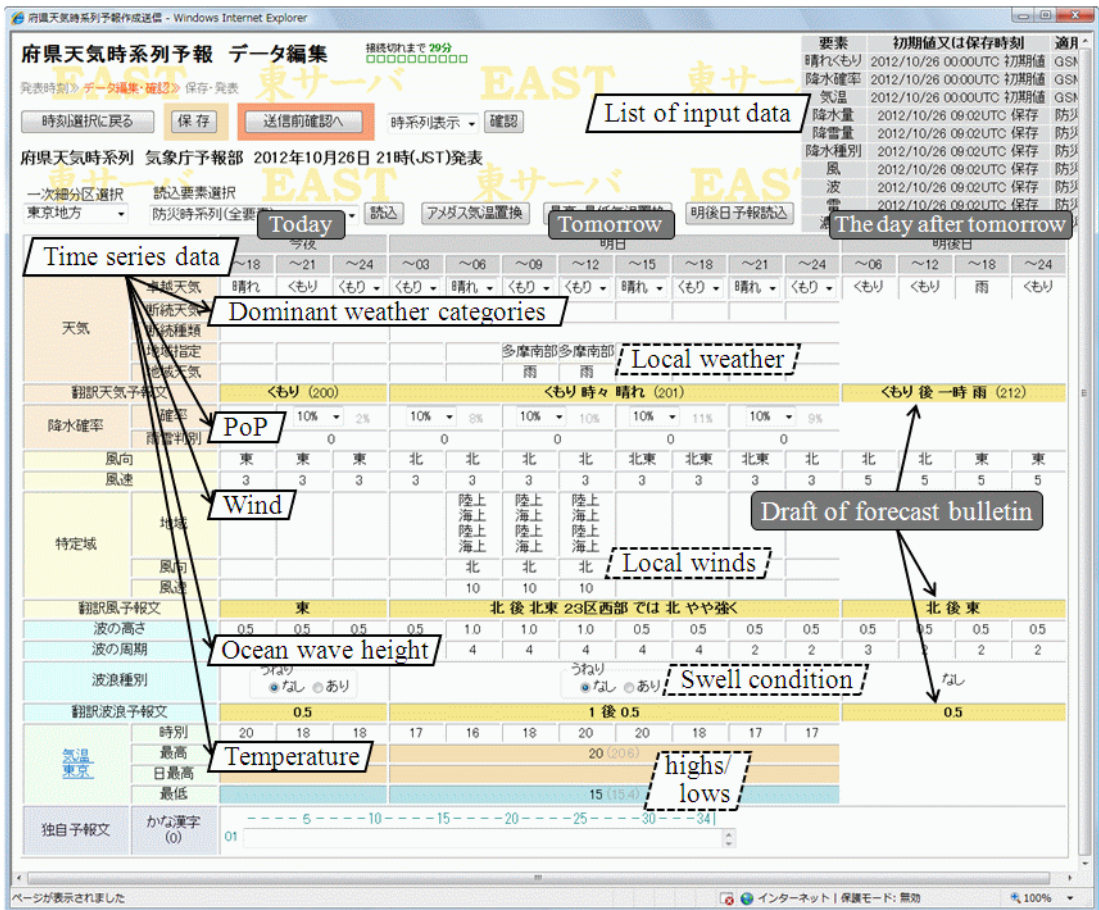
府県天気時系列予報作成送信 - Windows Internet Explorer

府県天気時系列予報 データ編集

締切れまで 29分

発表時刻≫ データ編集・確認≫ 保存・発表

EAST 東サーバ EAST 東サーバ

時刻選択に戻る 保存 送信前確認へ 時系列表示 確認

| 要素 | 初期値又は保存時刻 | 適用 |
|---|---|---|
| 晴れくもり | 2012/10/26 00:00UTC 初期値 | GSN |
| 降水確率 | 2012/10/26 00:00UTC 初期値 | GSN |
| 気温 | 2012/10/26 00:00UTC 初期値 | GSN |
| 降水量 | 2012/10/26 09:02UTC 保存 | 防災 |
| 降雪量 | 2012/10/26 09:02UTC 保存 | 防災 |
| 降水種別 | 2012/10/26 09:02UTC 保存 | 防災 |
| 風 | 2012/10/26 09:02UTC 保存 | 防災 |
| 波 | 2012/10/26 09:02UTC 保存 | 防災 |
| 雷 | 2012/10/26 09:02UTC 保存 | 防災 |

List of input data

府県天気時系列 気象庁予報部 2012年10月26日 21時(JST)発表

一次細分区選択 東京地方
読込要素選択 防災時系列(全要素) 読込 アメダス気温置換 最高・最低気温置換 明後日予報読込

Today Tomorrow The day after tomorrow

Time series data
Dominant weather categories
Local weather
PoP
Wind
Local winds
Draft of forecast bulletin
Ocean wave height
Swell condition
Temperature
highs/ lows

| | | 今夜 | | | 明日 | | | | | | | | 明後日 | | | |
|---|---|---|---|---|---|---|---|---|---|---|---|---|---|---|---|---|
| | | ~18 | ~21 | ~24 | ~03 | ~06 | ~09 | ~12 | ~15 | ~18 | ~21 | ~24 | ~06 | ~12 | ~18 | ~24 |
| 天気 | 卓越天気 | 晴れ | くもり | くもり | くもり | 晴れ | くもり | くもり | 晴れ | くもり | 晴れ | くもり | くもり | くもり | 雨 | くもり |
| | 断続天気 | | | | | | | | | | | | | | | |
| | 断続種類 | | | | | | | | | | | | | | | |
| | 地域指定 | | | | | | 多摩南部 | 多摩南部 | | | | | | | | |
| | 地域天気 | | | | | | 雨 | 雨 | | | | | | | | |
| 翻訳天気予報文 | | くもり (200) | | | くもり 時々 晴れ (201) | | | | | | | | くもり 後 一時 雨 (212) | | | |
| 降水確率 | 確率 | 10% | 2% | | 10% | 8% | 10% | 10% | 10% | 11% | 10% | 9% | | | | |
| | 雨雪判別 | 0 | | | 0 | | 0 | | 0 | | 0 | | | | | |
| 風向 | | 東 | 東 | 東 | 北 | 北 | 北 | 北 | 北東 | 北東 | 北東 | 北 | 北 | 北 | 東 | 東 |
| 風速 | | 3 | 3 | 3 | 3 | 3 | 3 | 3 | 3 | 3 | 3 | 3 | 5 | 5 | 5 | 5 |
| 特定域 | 地域 | | | | | 陸上 海上 陸上 海上 | 陸上 海上 陸上 海上 | 陸上 海上 陸上 海上 | | | | | | | | |
| | 風向 | | | | | 北 | 北 | 北 | | | | | | | | |
| | 風速 | | | | | 10 | 10 | 10 | | | | | | | | |
| 翻訳風予報文 | | 東 | | | 北 後 北東 23区西部 では 北 やや強く | | | | | | | | 北 後 東 | | | |
| 波の高さ | | 0.5 | 0.5 | 0.5 | 0.5 | 1.0 | 1.0 | 1.0 | 0.5 | 0.5 | 0.5 | 0.5 | 0.5 | 0.5 | 0.5 | 0.5 |
| 波の周期 | | 4 | 4 | 4 | 4 | 4 | 4 | 4 | 4 | 4 | 2 | 2 | 3 | 2 | 2 | 2 |
| 波浪種別 | | うねり ◉なし ○あり | | | うねり ◉なし ○あり | | | | | | | | なし | | | |
| 翻訳波浪予報文 | | 0.5 | | | 1 後 0.5 | | | | | | | | 0.5 | | | |
| 気温 東京 | 時別 | 20 | 18 | 18 | 17 | 16 | 18 | 20 | 20 | 18 | 17 | 17 | | | | |
| | 最高 | | | | 20 (20.6) | | | | | | | | | | | |
| | 日最高 | | | | | | | | | | | | | | | |
| | 最低 | | | | 15 (15.4) | | | | | | | | | | | |

独自予報文 かな漢字 (0)
---- 5 ----10----15----20----25----30---34|
01

ページが表示されました インターネット | 保護モード: 無効 100%